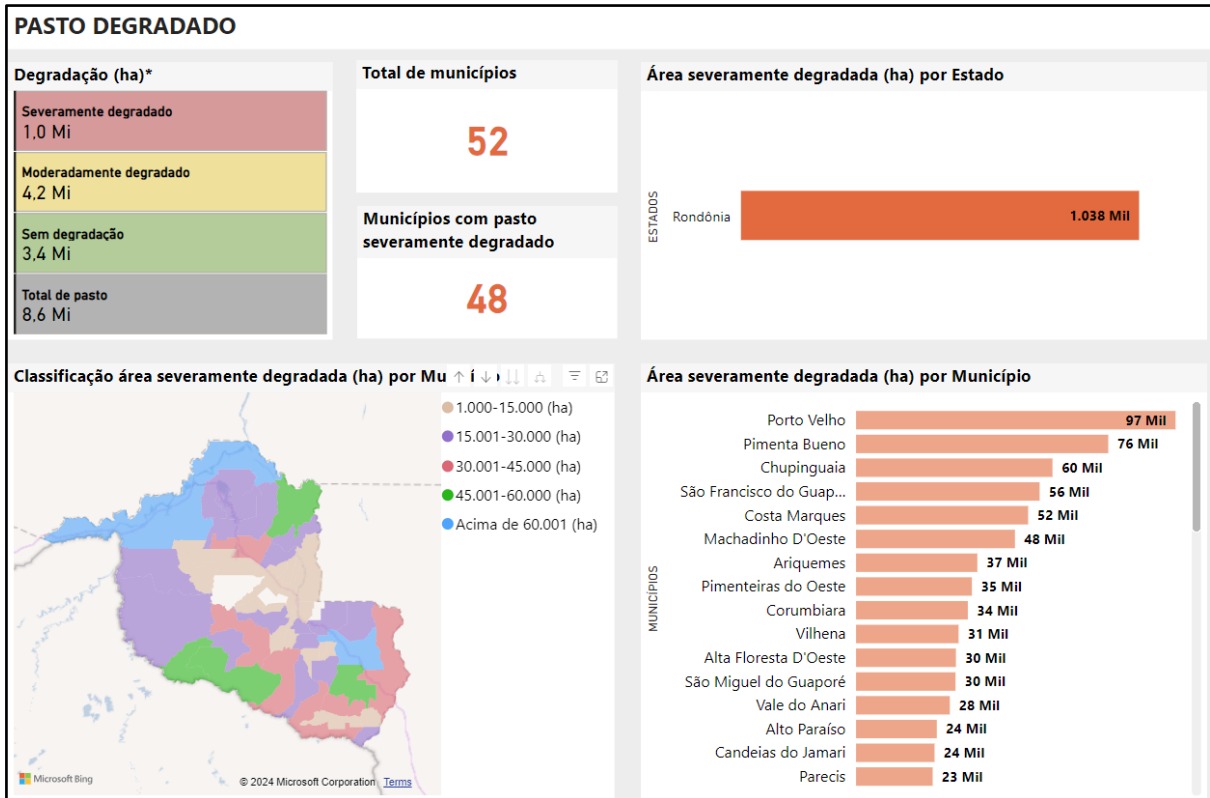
PASTO DEGRADADO

Degradação (ha)*

Severamente degradado
1,0 Mi

Moderadamente degradado
4,2 Mi

Sem degradação
3,4 Mi

Total de pasto
8,6 Mi

Total de municípios

52

Municípios com pasto severamente degradado

48

Área severamente degradada (ha) por Estado

ESTADOS

Rondônia 1.038 Mil

Classificação área severamente degradada (ha) por Mu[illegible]

1.000-15.000 (ha)
15.001-30.000 (ha)
30.001-45.000 (ha)
45.001-60.000 (ha)
Acima de 60.001 (ha)

Microsoft Bing
© 2024 Microsoft Corporation Terms

Área severamente degradada (ha) por Município

MUNICÍPIOS

| Município | Área |
|---|---|
| Porto Velho | 97 Mil |
| Pimenta Bueno | 76 Mil |
| Chupinguaia | 60 Mil |
| São Francisco do Guap... | 56 Mil |
| Costa Marques | 52 Mil |
| Machadinho D'Oeste | 48 Mil |
| Ariquemes | 37 Mil |
| Pimenteiras do Oeste | 35 Mil |
| Corumbiara | 34 Mil |
| Vilhena | 31 Mil |
| Alta Floresta D'Oeste | 30 Mil |
| São Miguel do Guaporé | 30 Mil |
| Vale do Anari | 28 Mil |
| Alto Paraíso | 24 Mil |
| Candeias do Jamari | 24 Mil |
| Parecis | 23 Mil |